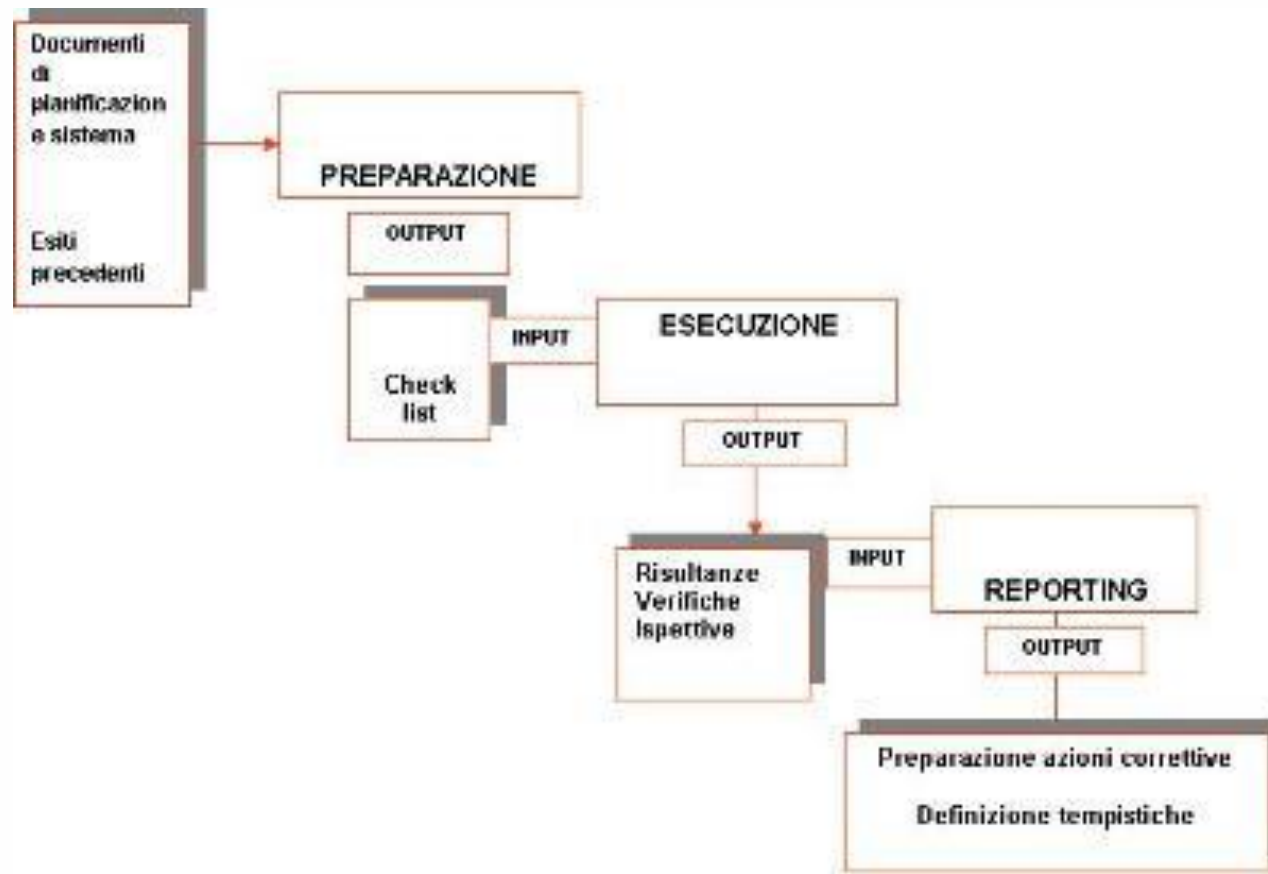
Documenti di pianificazion e sistema

Esiti precedenti

PREPARAZIONE

OUTPUT

Check list

INPUT

ESECUZIONE

OUTPUT

Risultanze Verifiche Ispettive

INPUT

REPORTING

OUTPUT

Preparazione azioni correttive

Definizione tempistiche